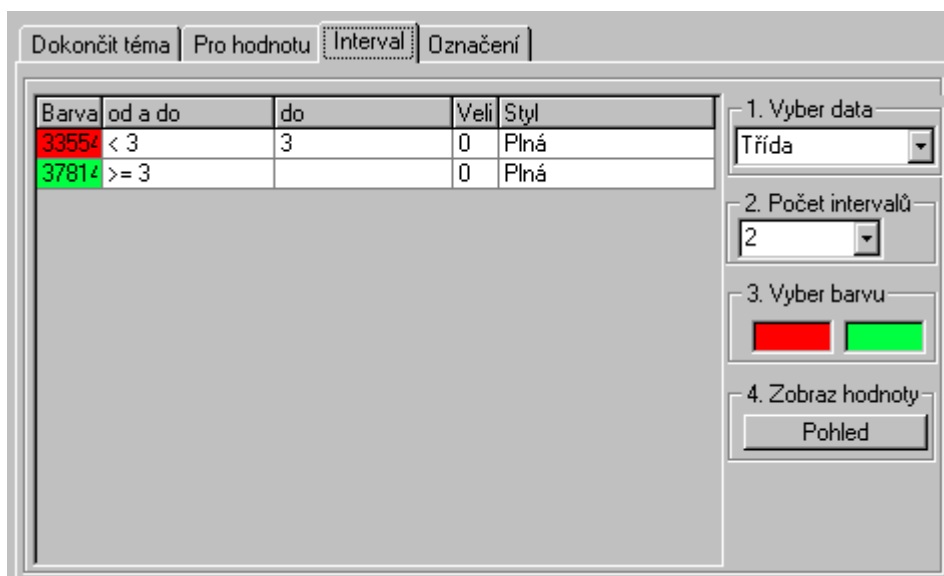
Dokončit téma | Pro hodnotu | Interval | Označení

| Barva | od a do | do | Veli | Styl |
|---|---|---|---|---|
| 33554 | < 3 | 3 | 0 | Plná |
| 37814 | >= 3 | | 0 | Plná |

1. Vyber data
Třída

2. Počet intervalů
2

3. Vyber barvu

4. Zobraz hodnoty
Pohled